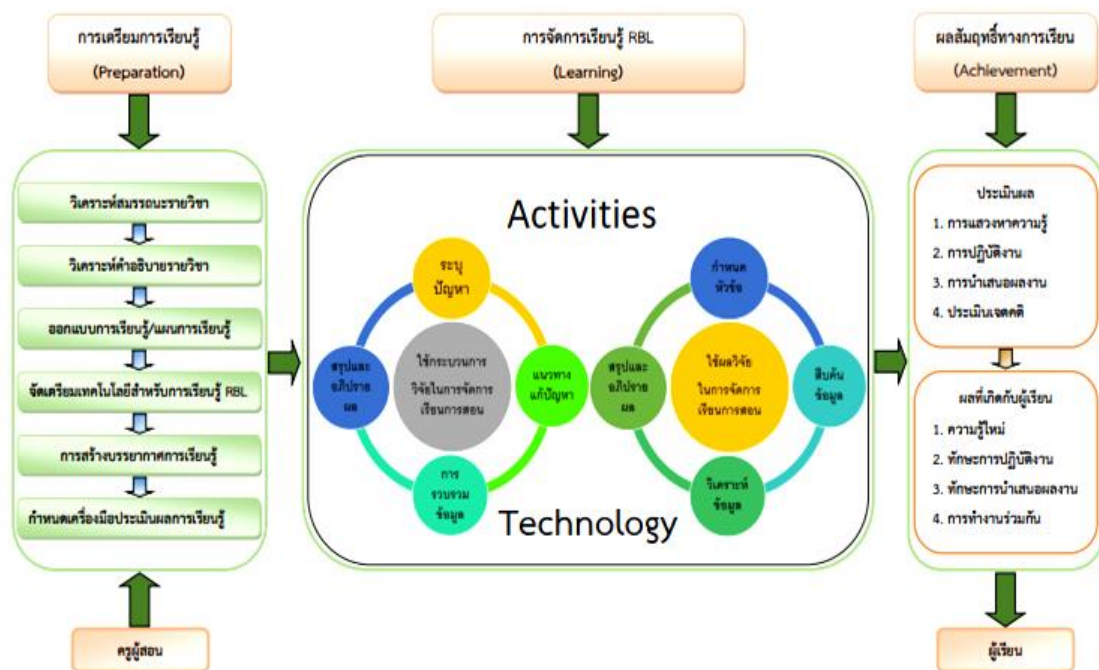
การเตรียมการเรียนรู้
(Preparation)

วิเคราะห์สมรรถนะรายวิชา
วิเคราะห์คำอธิบายรายวิชา
ออกแบบการเรียนรู้/แผนการเรียนรู้
จัดเตรียมเทคโนโลยีสำหรับการเรียนรู้ RBL
การสร้างบรรยากาศการเรียนรู้
กำหนดเครื่องมือประเมินผลการเรียนรู้

ครูผู้สอน

การจัดการเรียนรู้ RBL
(Learning)

Activities

ระบุปัญหา
แนวทางแก้ปัญหา
การรวบรวมข้อมูล
สรุปและอภิปรายผล
ใช้กระบวนการวิจัยในการจัดการเรียนการสอน

กำหนดหัวข้อ
สืบค้นข้อมูล
วิเคราะห์ข้อมูล
สรุปและอภิปรายผล
ใช้ผลวิจัยในการจัดการเรียนการสอน

Technology

ผลสัมฤทธิ์ทางการเรียน
(Achievement)

ประเมินผล
1. การแสวงหาความรู้
2. การปฏิบัติงาน
3. การนำเสนอผลงาน
4. ประเมินเจตคติ

ผลที่เกิดกับผู้เรียน
1. ความรู้ใหม่
2. ทักษะการปฏิบัติงาน
3. ทักษะการนำเสนอผลงาน
4. การทำงานร่วมกัน

ผู้เรียน